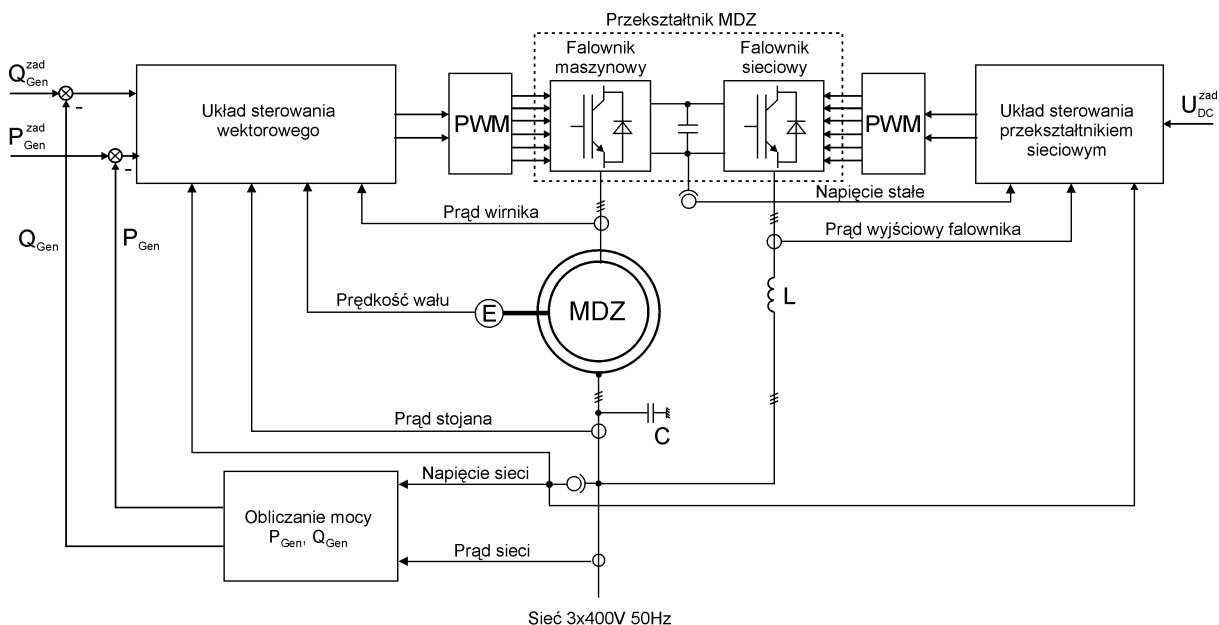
Przekształtnik MDZ

$Q_{Gen}^{zad}$

$P_{Gen}^{zad}$

-

-

Układ sterowania wektorowego

PWM

Falownik maszynowy

Falownik sieciowy

PWM

Układ sterowania przekształtnikiem sieciowym

$U_{DC}^{zad}$

Napięcie stałe

Prąd wirnika

Prąd wyjściowy falownika

$Q_{Gen}$

$P_{Gen}$

Prędkość wału

E

MDZ

L

Prąd stojana

C

Napięcie sieci

Obliczanie mocy $P_{Gen}$, $Q_{Gen}$

Prąd sieci

Sieć 3x400V 50Hz